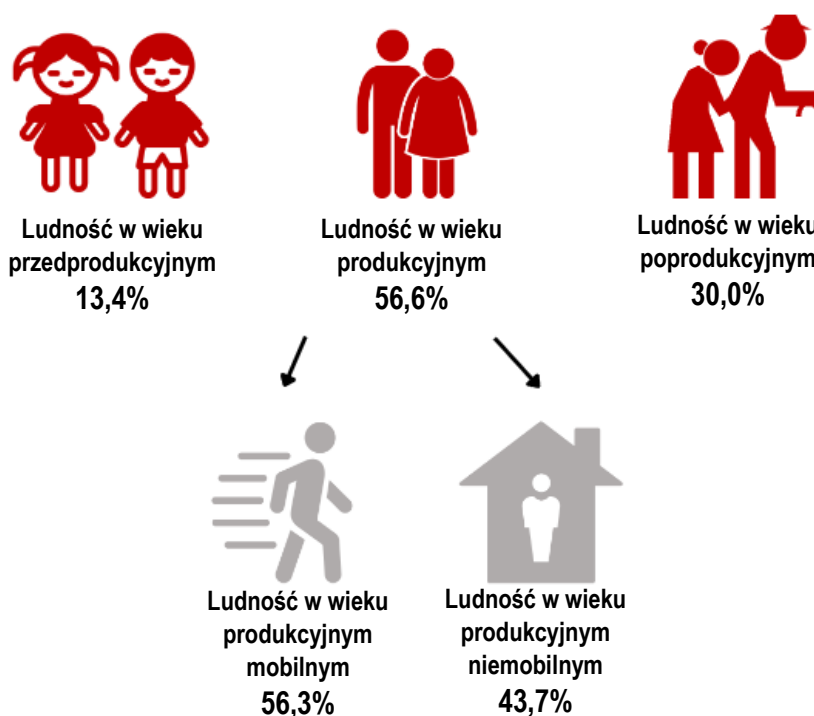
Ludność w wieku przedprodukcyjnym
13,4%

Ludność w wieku produkcyjnym
56,6%

Ludność w wieku poprodukcyjnym
30,0%

Ludność w wieku produkcyjnym mobilnym
56,3%

Ludność w wieku produkcyjnym niemobilnym
43,7%